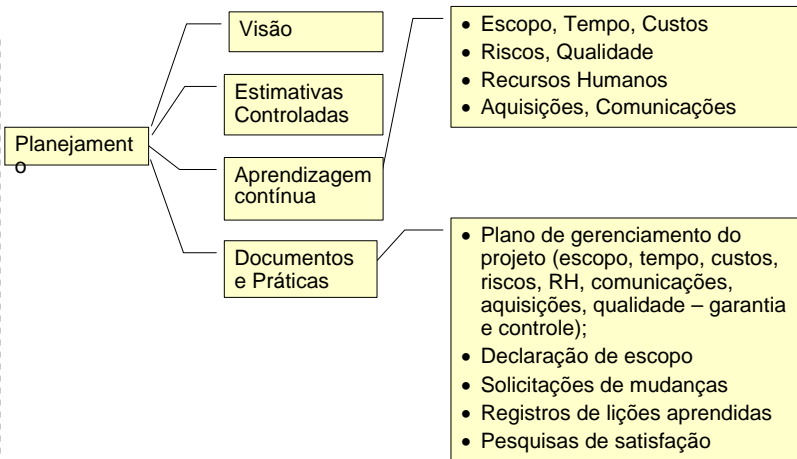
Planejament
o

Visão

Estimativas Controladas

Aprendizagem contínua

Documentos e Práticas

- Escopo, Tempo, Custos
- Riscos, Qualidade
- Recursos Humanos
- Aquisições, Comunicações

- Plano de gerenciamento do projeto (escopo, tempo, custos, riscos, RH, comunicações, aquisições, qualidade – garantia e controle);
- Declaração de escopo
- Solicitações de mudanças
- Registros de lições aprendidas
- Pesquisas de satisfação